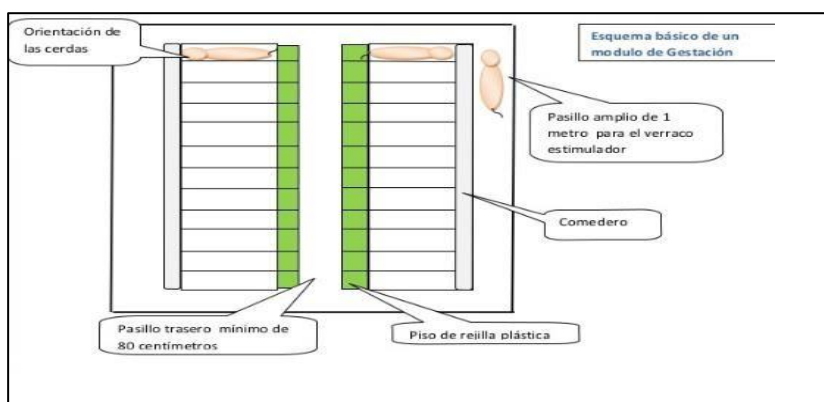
Orientación de las cerdas

Esquema básico de un modulo de Gestación

Pasillo amplio de 1 metro para el verraco estimulador

Comedero

Pasillo trasero mínimo de 80 centímetros

Piso de rejilla plástica